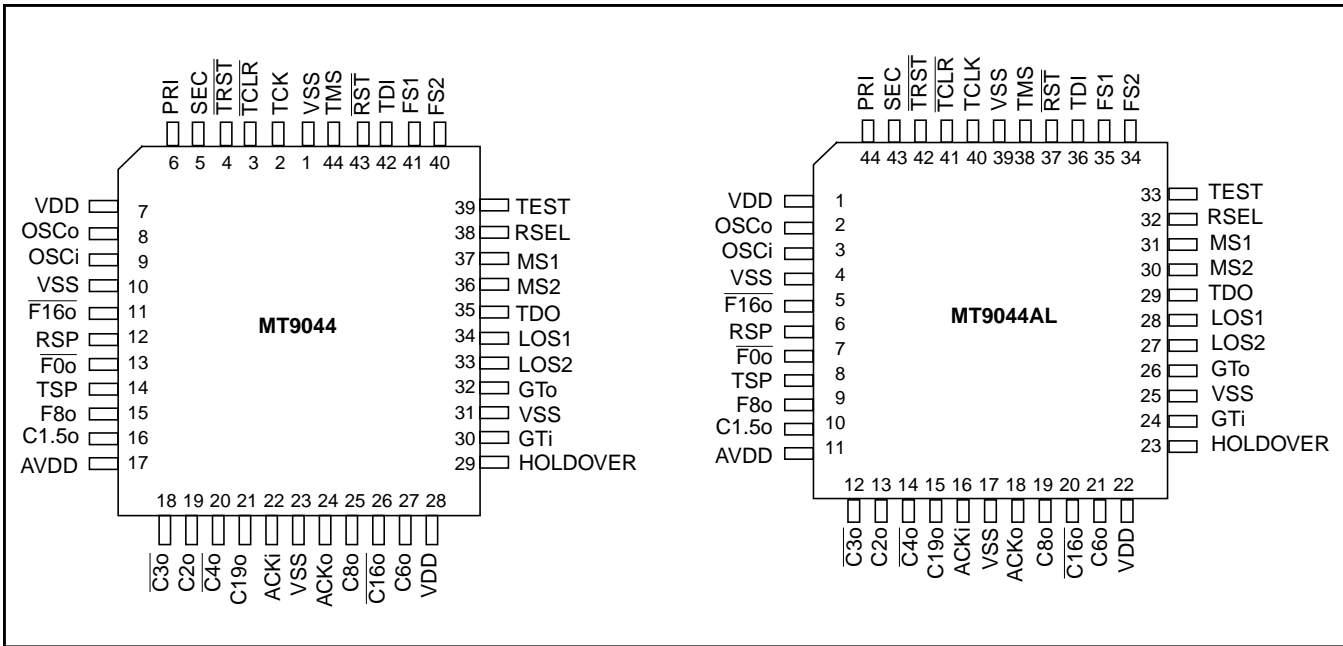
PRI SEC $\overline{TRST}$ $\overline{TCLR}$ TCK VSS TMS $\overline{RST}$ TDI FS1 FS2

6 5 4 3 2 1 44 43 42 41 40

VDD 7
OSCo 8
OSCi 9
VSS 10
$\overline{F16o}$ 11
RSP 12
$\overline{F0o}$ 13
TSP 14
F8o 15
C1.5o 16
AVDD 17

MT9044

39 TEST
38 RSEL
37 MS1
36 MS2
35 TDO
34 LOS1
33 LOS2
32 GTo
31 VSS
30 GTi
29 HOLDOVER

18 19 20 21 22 23 24 25 26 27 28

$\overline{C3o}$ C2o $\overline{C4o}$ C19o ACKi VSS ACKo C8o $\overline{C16o}$ C6o VDD

PRI SEC $\overline{TRST}$ $\overline{TCLR}$ TCLK VSS TMS $\overline{RST}$ TDI FS1 FS2

44 43 42 41 40 39 38 37 36 35 34

VDD 1
OSCo 2
OSCi 3
VSS 4
$\overline{F16o}$ 5
RSP 6
$\overline{F0o}$ 7
TSP 8
F8o 9
C1.5o 10
AVDD 11

MT9044AL

33 TEST
32 RSEL
31 MS1
30 MS2
29 TDO
28 LOS1
27 LOS2
26 GTo
25 VSS
24 GTi
23 HOLDOVER

12 13 14 15 16 17 18 19 20 21 22

$\overline{C3o}$ C2o $\overline{C4o}$ C19o ACKi VSS ACKo C8o $\overline{C16o}$ C6o VDD